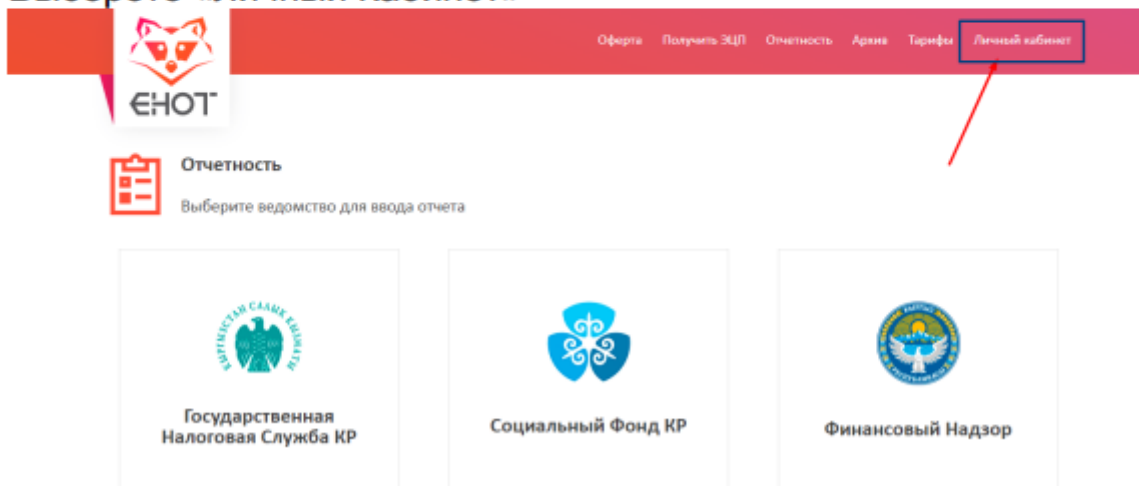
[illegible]

ЕНОТ

Оферта Получить ЭЦП Отчетность Архив Тарифы Личный кабинет

Отчетность

Выберите ведомство для ввода отчета

КЫРГЫЗСТАН САЛЫК КЫЗМАТЫ

Государственная Налоговая Служба КР

Социальный Фонд КР

Финансовый Надзор